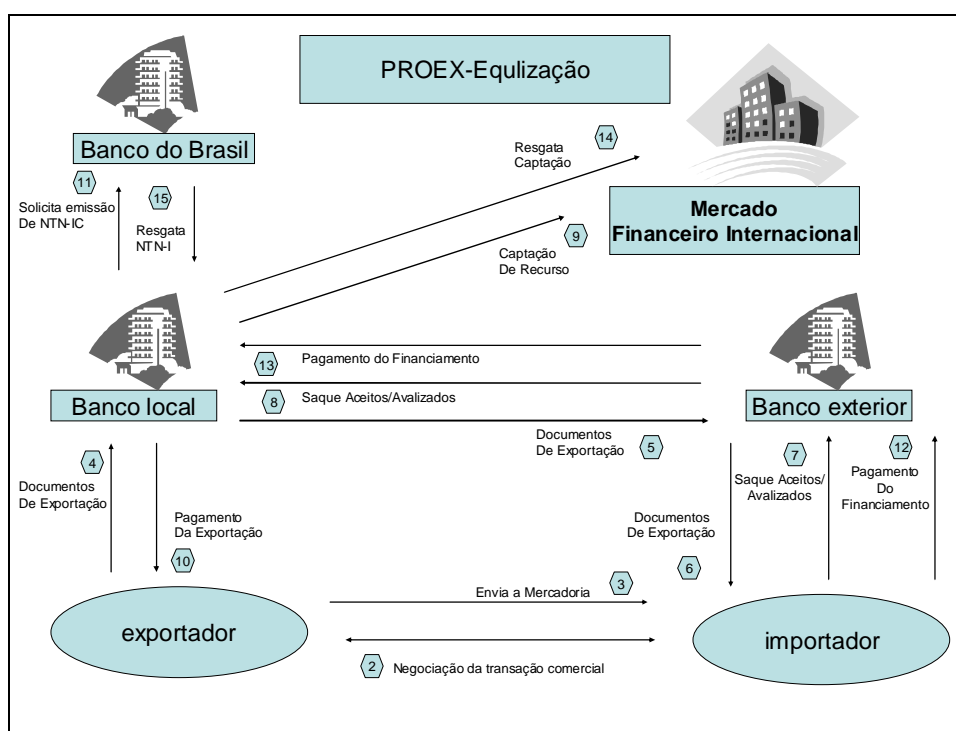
PROEX-Equlização

Banco do Brasil

11 Solicita emissão De NTN-IC

15 Resgata NTN-I

Resgata Captação 14

Mercado Financeiro Internacional

Captação De Recurso 9

13 Pagamento do Financiamento

8 Saque Aceitos/Avalizados

Banco local

Banco exterior

Documentos De Exportação 5

4 Documentos De Exportação

Pagamento Da Exportação 10

7 Saque Aceitos/ Avalizados

12 Pagamento Do Financiamento

Documentos De Exportação 6

Envia a Mercadoria 3

exportador

importador

2 Negociação da transação comercial